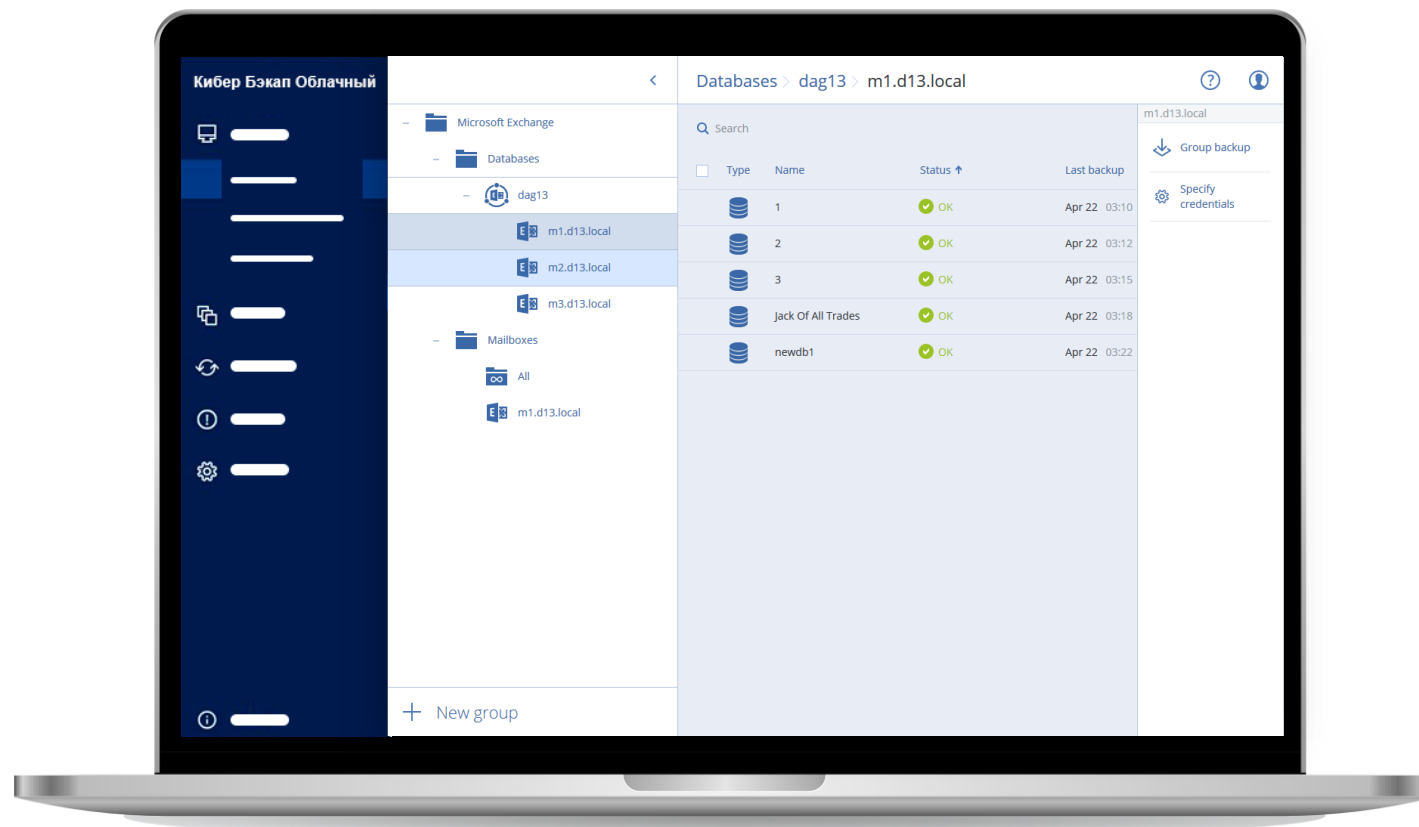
Кибер Бэкап Облачный

Microsoft Exchange
Databases
dag13
m1.d13.local
m2.d13.local
m3.d13.local
Mailboxes
All
m1.d13.local

New group

Databases > dag13 > m1.d13.local

Search

| Type | Name | Status | Last backup |
|---|---|---|---|
| | 1 | OK | Apr 22 03:10 |
| | 2 | OK | Apr 22 03:12 |
| | 3 | OK | Apr 22 03:15 |
| | Jack Of All Trades | OK | Apr 22 03:18 |
| | newdb1 | OK | Apr 22 03:22 |

m1.d13.local
Group backup
Specify credentials